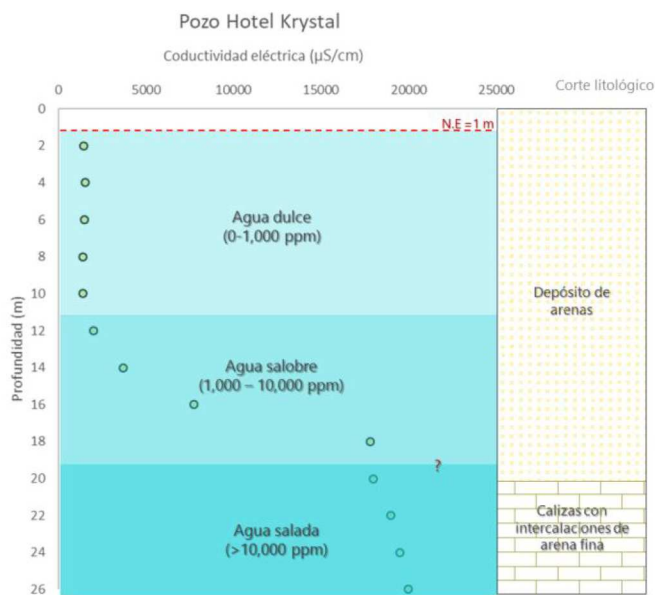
Pozo Hotel Krystal

Coductividad eléctrica (μS/cm)

0 5000 10000 15000 20000 25000

Corte litológico

N.E = 1 m

0
2
4
6
8
10
12
14
16
18
20
22
24
26

Profundidad (m)

Agua dulce
(0-1,000 ppm)

Agua salobre
(1,000 – 10,000 ppm)

?

Agua salada
(>10,000 ppm)

Depósito de arenas

Calizas con intercalaciones de arena fina